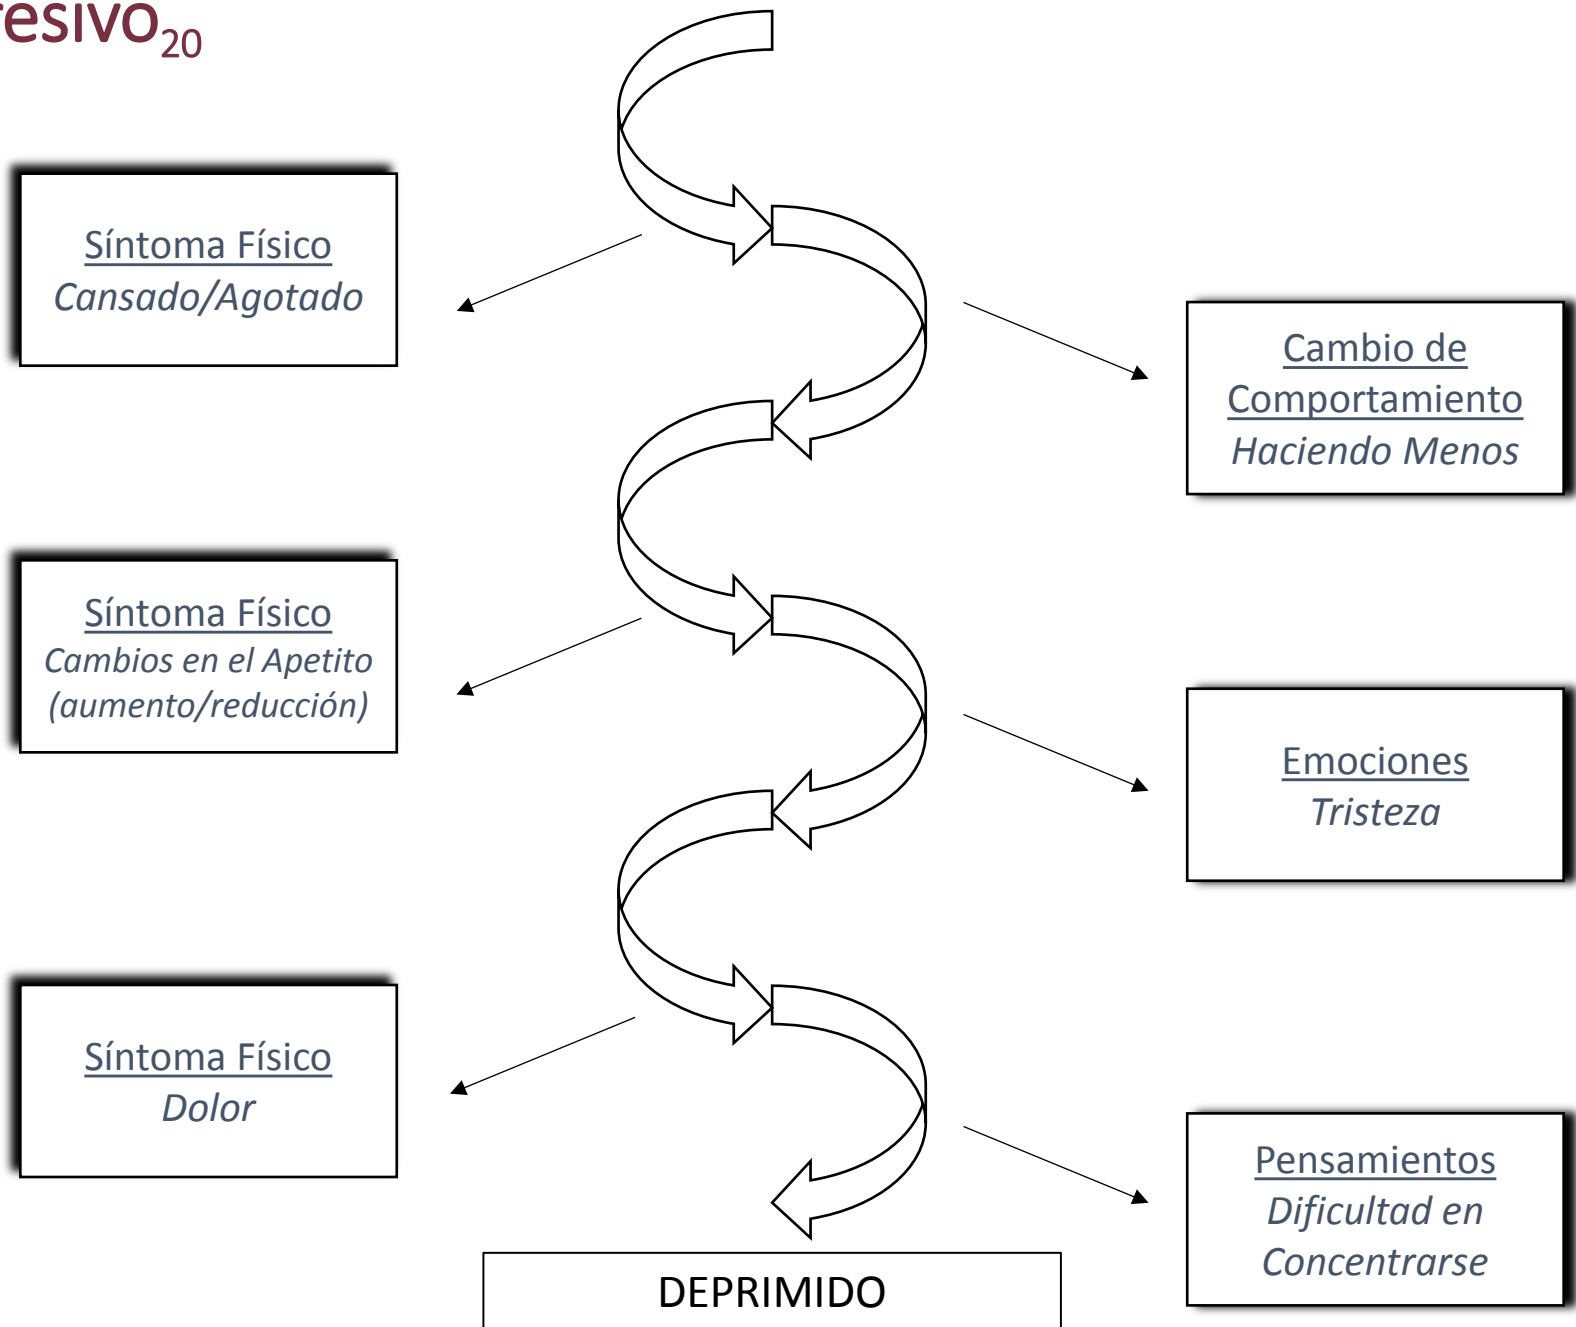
esivo$_{20}$

Síntoma Físico
Cansado/Agotado

Cambio de Comportamiento
Haciendo Menos

Síntoma Físico
Cambios en el Apetito (aumento/reducción)

Emociones
Tristeza

Síntoma Físico
Dolor

Pensamientos
Dificultad en Concentrarse

DEPRIMIDO